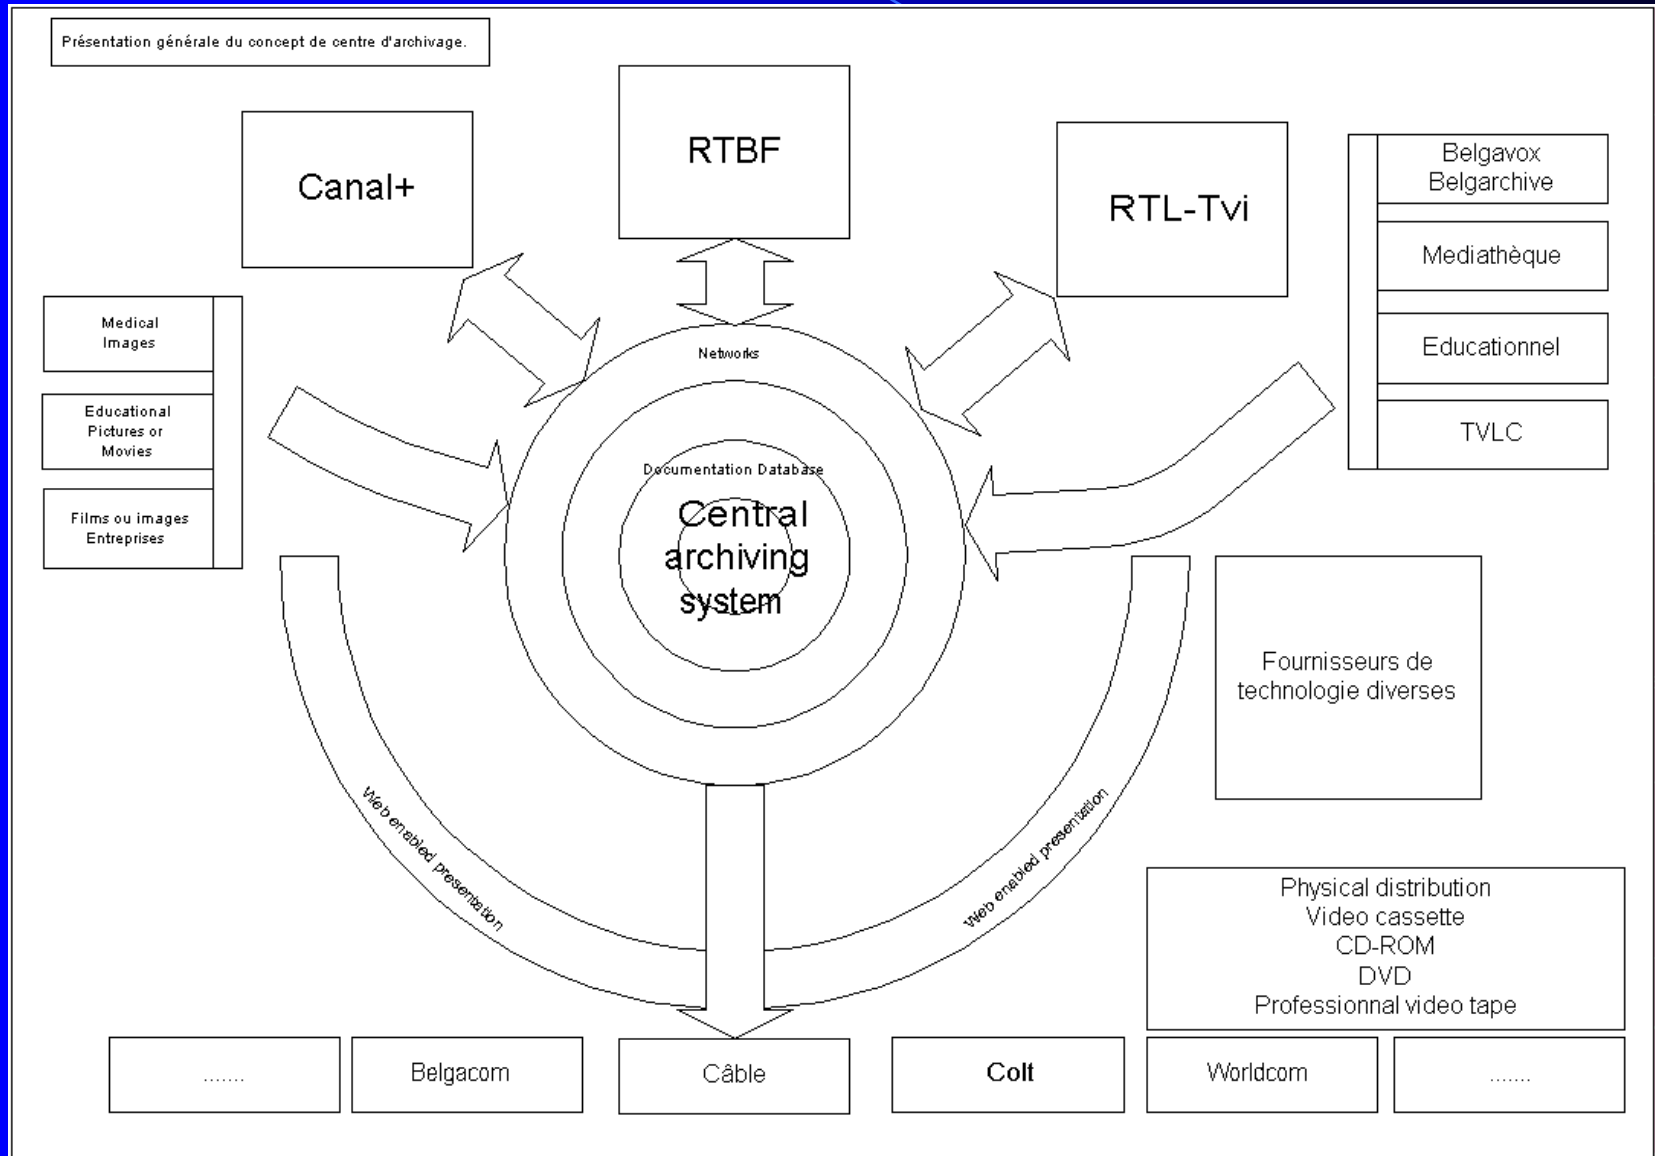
Présentation générale du concept de centre d'archivage.

Canal+

RTBF

RTL-Tvi

Belgavox
Belgarchive

Mediathèque

Educationnel

TVLC

Medical Images

Educational Pictures or Movies

Films ou images Entreprises

Networks

Documentation Database

Central archiving system

Fournisseurs de technologie diverses

Web enabled presentation

Web enabled presentation

Physical distribution
Video cassette
CD-ROM
DVD
Professionnal video tape

.......

Belgacom

Câble

Colt

Worldcom

.......